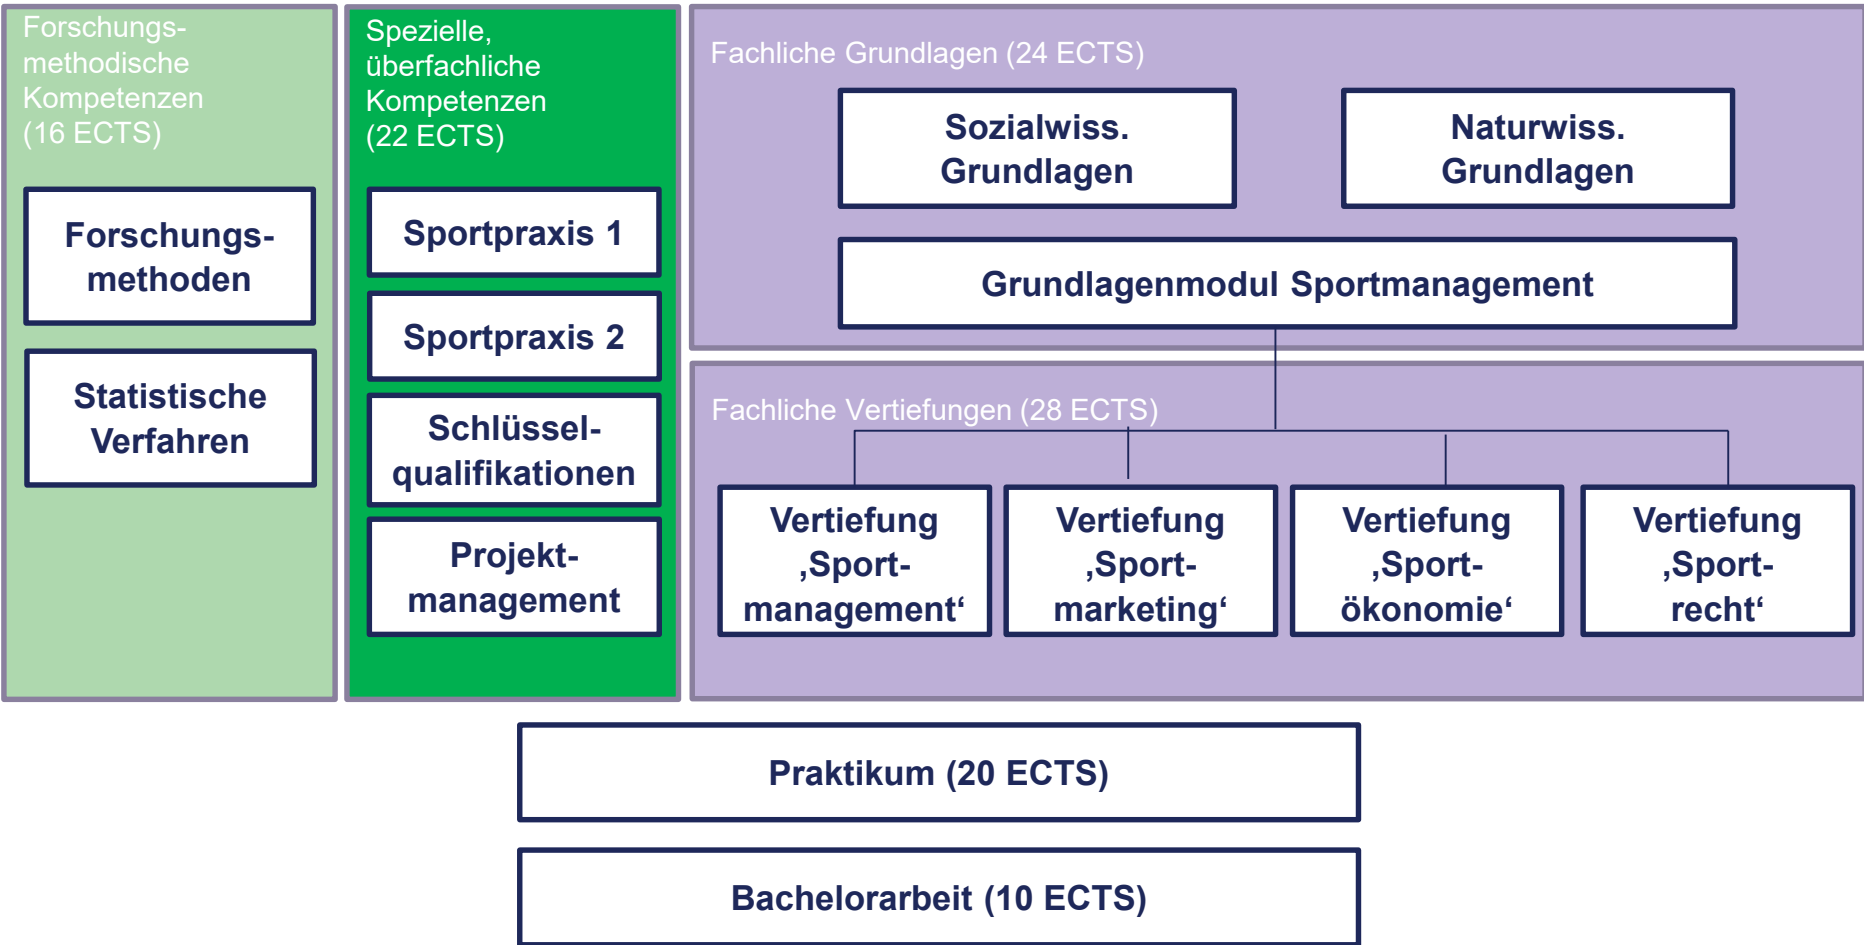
Forschungsmethodische Kompetenzen (16 ECTS)

Forschungsmethoden

Statistische Verfahren

Spezielle, überfachliche Kompetenzen (22 ECTS)

Sportpraxis 1

Sportpraxis 2

Schlüsselqualifikationen

Projektmanagement

Fachliche Grundlagen (24 ECTS)

Sozialwiss. Grundlagen

Naturwiss. Grundlagen

Grundlagenmodul Sportmanagement

Fachliche Vertiefungen (28 ECTS)

Vertiefung ‚Sportmanagement‘

Vertiefung ‚Sportmarketing‘

Vertiefung ‚Sportökonomie‘

Vertiefung ‚Sportrecht‘

Praktikum (20 ECTS)

Bachelorarbeit (10 ECTS)